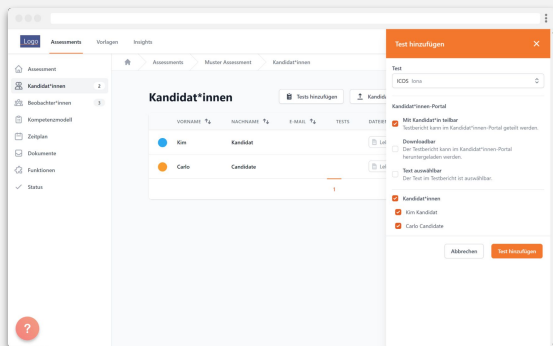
Logo Assessments Vorlagen Insights

Assessment
Kandidat*innen 2
Beobachter*innen 3
Kompetenzmodell
Zeitplan
Dokumente
Funktionen
Status

Assessments > Muster Assessment > Kandidat*innen

Kandidat*innen

Tests hinzufügen
Kandid

| VORNAME | NACHNAME | E-MAIL | TESTS | DATEI |
|---|---|---|---|---|
| Kim | Kandidat | | | |
| Carlo | Candidate | | | |

1

Test hinzufügen

Test
ICDS Items

Kandidat*innen-Portal

Mit Kandidat*in teilbar
Testbericht kann im Kandidat*innen-Portal geteilt werden.

Downloadbar
Der Testbericht kann im Kandidat*innen-Portal heruntergeladen werden.

Text auswählbar
Der Text im Testbericht ist auswählbar.

Kandidat*innen
Kim Kandidat
Carlo Candidate

Abbrechen
Test hinzufügen

?